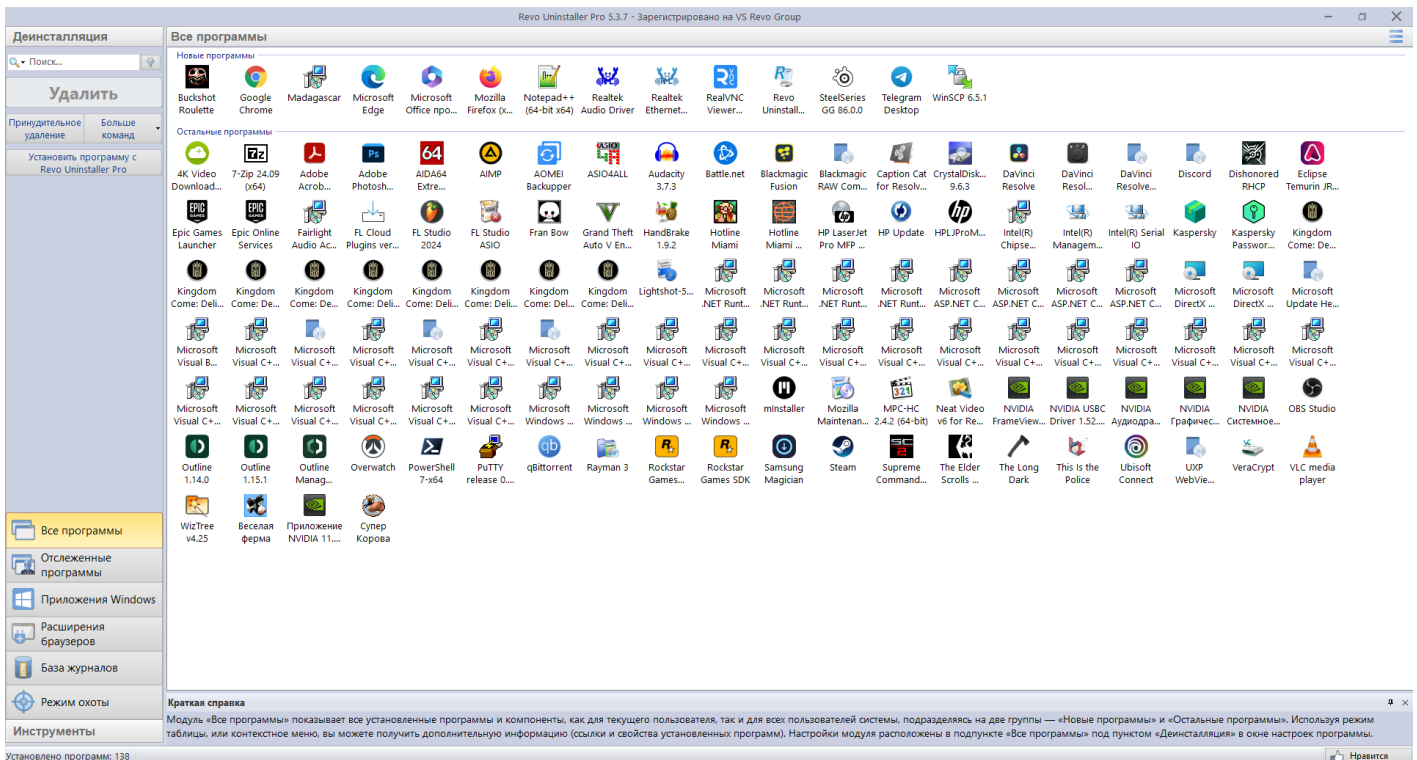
Revo Uninstaller Pro 5.3.7 - Зарегистрировано на VS Revo Group

Деинсталляция

Поиск...

Удалить

Принудительное удаление

Больше команд

Установить программу с Revo Uninstaller Pro

Все программы

Новые программы

Buckshot Roulette
Google Chrome
Madagascar
Microsoft Edge
Microsoft Office про...
Mozilla Firefox (x...
Notepad++ (64-bit x64)
Realtek Audio Driver
Realtek Ethernet...
RealVNC Viewer...
Revo Uninstall...
SteelSeries GG 86.0.0
Telegram Desktop
WinSCP 6.5.1

Остальные программы

4K Video Download...
7-Zip 24.09 (x64)
Adobe Acrob...
Adobe Photosh...
AIDA64 Extre...
AIMP
AOMEI Backupper
ASIO4ALL
Audacity 3.7.3
Battle.net
Blackmagic Fusion
Blackmagic RAW Com...
Caption Cat for Resolv...
CrystalDisk... 9.6.3
DaVinci Resolve
DaVinci Resol...
DaVinci Resolve...
Discord
Dishonored RHCP
Eclipse Temurin JR...
Epic Games Launcher
Epic Online Services
Fairlight Audio Ac...
FL Cloud Plugins ver...
FL Studio 2024
FL Studio ASIO
Fran Bow
Grand Theft Auto V En...
HandBrake 1.9.2
Hotline Miami
Hotline Miami ...
HP LaserJet Pro MFP ...
HP Update
HPLJProM...
Intel(R) Chipse...
Intel(R) Managem...
Intel(R) Serial IO
Kaspersky
Kaspersky Passwor...
Kingdom Come: De...
Kingdom Come: Deli...
Kingdom Come: De...
Kingdom Come: Deli...
Kingdom Come: Deli...
Kingdom Come: Deli...
Kingdom Come: Deli...
Kingdom Come: Del...
Kingdom Come: Deli...
Lightshot-5...
Microsoft .NET Runt...
Microsoft .NET Runt...
Microsoft .NET Runt...
Microsoft .NET Runt...
Microsoft ASP.NET C...
Microsoft ASP.NET C...
Microsoft ASP.NET C...
Microsoft ASP.NET C...
Microsoft DirectX ...
Microsoft DirectX ...
Microsoft Update He...
Microsoft Visual B...
Microsoft Visual C+...
Microsoft Visual C+...
Microsoft Visual C+...
Microsoft Visual C+...
Microsoft Visual C+...
Microsoft Visual C+...
Microsoft Visual C+...
Microsoft Visual C+...
Microsoft Visual C+...
Microsoft Visual C+...
Microsoft Visual C+...
Microsoft Visual C+...
Microsoft Visual C+...
Microsoft Visual C+...
Microsoft Visual C+...
Microsoft Visual C+...
Microsoft Visual C+...
Microsoft Visual C+...
Microsoft Visual C+...
Microsoft Visual C+...
Microsoft Visual C+...
Microsoft Visual C+...
Microsoft Visual C+...
Microsoft Visual C+...
Microsoft Visual C+...
Microsoft Windows ...
Microsoft Windows ...
Microsoft Windows ...
Microsoft Windows ...
mInstaller
Mozilla Maintenan...
MPC-HC 2.4.2 (64-bit)
Neat Video v6 for Re...
NVIDIA FrameView...
NVIDIA USBC Driver 1.52...
NVIDIA Аудиодра...
NVIDIA Графичес...
NVIDIA Системное...
OBS Studio
Outline 1.14.0
Outline 1.15.1
Outline Manag...
Overwatch
PowerShell 7-x64
PuTTY release 0....
qBittorrent
Rayman 3
Rockstar Games...
Rockstar Games SDK
Samsung Magician
Steam
Supreme Command...
The Elder Scrolls ...
The Long Dark
This Is the Police
Ubisoft Connect
UXP WebVie...
VeraCrypt
VLC media player
WizTree v4.25
Веселая ферма
Приложение NVIDIA 11....
Супер Корова

Все программы
Отслеженные программы
Приложения Windows
Расширения браузеров
База журналов
Режим охоты
Инструменты

Краткая справка

Модуль «Все программы» показывает все установленные программы и компоненты, как для текущего пользователя, так и для всех пользователей системы, подразделяясь на две группы — «Новые программы» и «Остальные программы». Используя режим таблицы, или контекстное меню, вы можете получить дополнительную информацию (ссылки и свойства установленных программ). Настройки модуля расположены в подпункте «Все программы» под пунктом «Деинсталляция» в окне настроек программы.

Установлено программ: 138

Нравится